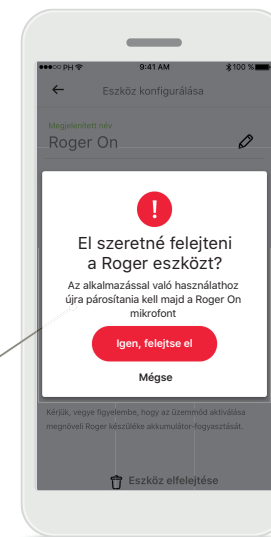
●●●○○ PH
9:41 AM
100 %

Eszköz konfigurálása

Megjelenített név
Roger On

!

El szeretné felejteni a Roger eszközt?

Az alkalmazással való használathoz újra párosítania kell majd a Roger On mikrofont

Igen, felejtse el

Mégse

Kérjük, vegye figyelembe, hogy az üzemmód aktiválása megnöveli Roger készüléke akkumulátor-fogyasztását.

Eszköz elfelejtése